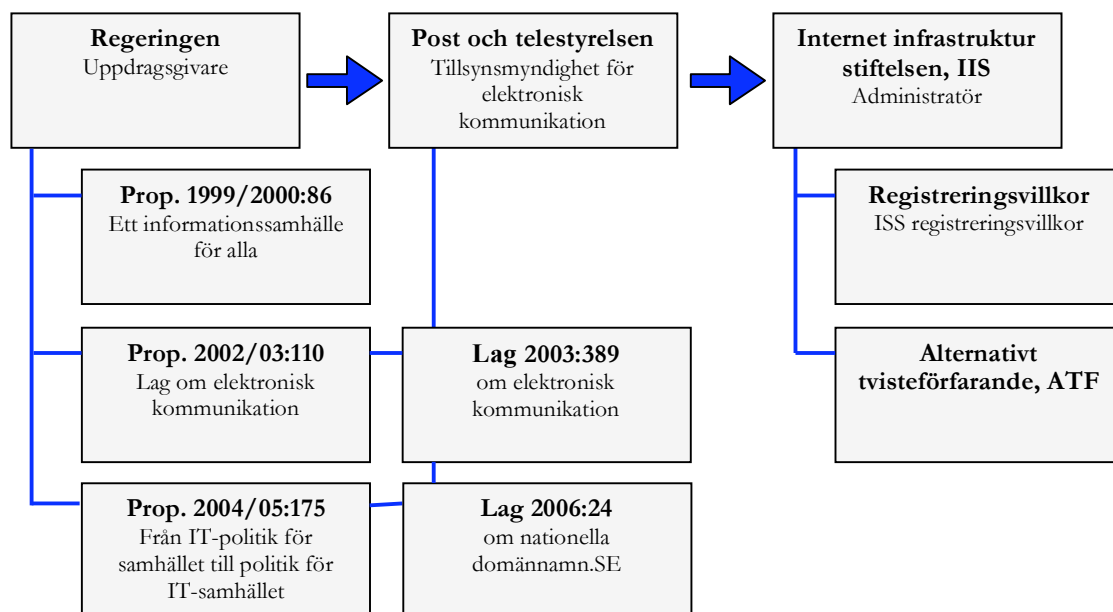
**Regeringen**
Uppdragsgivare

**Post och telestyrelsen**
Tillsynsmyndighet för elektronisk kommunikation

**Internet infrastruktur stiftelsen, IIS**
Administratör

**Prop. 1999/2000:86**
Ett informationssamhälle för alla

**Registreringsvillkor**
ISS registreringsvillkor

**Prop. 2002/03:110**
Lag om elektronisk kommunikation

**Lag 2003:389**
om elektronisk kommunikation

**Alternativt tvisteförfarande, ATF**

**Prop. 2004/05:175**
Från IT-politik för samhället till politik för IT-samhället

**Lag 2006:24**
om nationella domännamn.SE